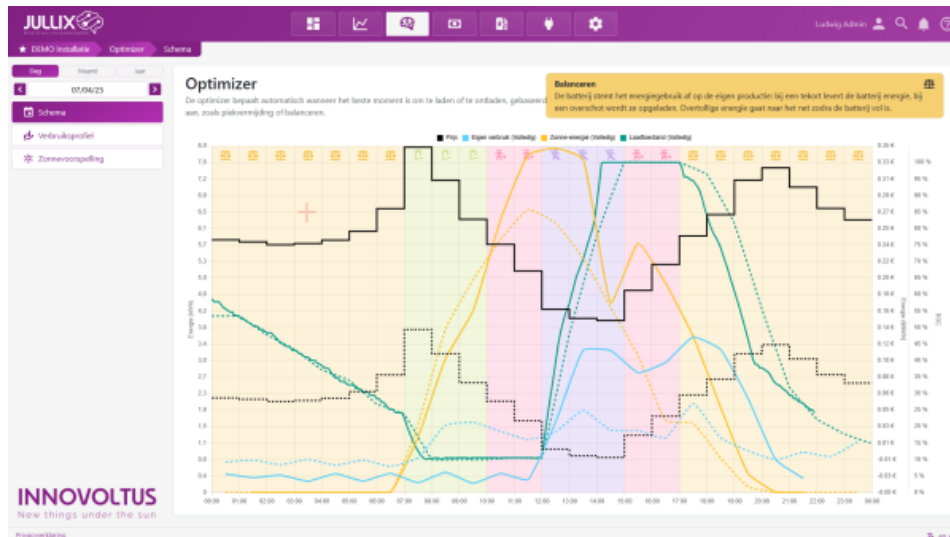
JULLIX

Ludwig Admin

DEMO Installatie Optimizer Schema

Dag Maand Jaar

07/04/25

Schema

Verbruiksprofiel

Zonnevoorspelling

Optimizer

De optimizer bepaalt automatisch wanneer het beste moment is om te laden of te ontladen, gebaseerd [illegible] aan, zoals piekvermijding of balanceren.

Balanceren

De batterij stemt het energiegebruik af op de eigen productie: bij een tekort levert de batterij energie, bij een overschot wordt ze opgeladen. Overtollige energie gaat naar het net zodra de batterij vol is.

Prijs Eigen verbruik (Volledig) Zonne-energie (Volledig) Laadtoestand (Volledig)

7.9 7.6 7.2 6.9 6.5 6.1 5.7 5.3 4.9 4.5 4.2 3.8 3.4 3.0 2.7 2.3 1.9 1.5 1.1 0.8 0.4 0

Energie (kWh)

0.35 € 0.33 € 0.31 € 0.29 € 0.27 € 0.25 € 0.24 € 0.22 € 0.20 € 0.18 € 0.16 € 0.14 € 0.12 € 0.10 € 0.08 € 0.06 € 0.03 € 0.01 € -0.01 € -0.03 € -0.05 €

Energie (€/kWh)

100 % 95 % 90 % 85 % 80 % 75 % 70 % 65 % 60 % 55 % 50 % 45 % 40 % 35 % 30 % 25 % 20 % 15 % 10 % 5 % 0 %

SOC

00:00 01:00 02:00 03:00 04:00 05:00 06:00 07:00 08:00 09:00 10:00 11:00 12:00 13:00 14:00 15:00 16:00 17:00 18:00 19:00 20:00 21:00 22:00 23:00 00:00

INNOVOLTUS
New things under the sun

Privacyverklaring